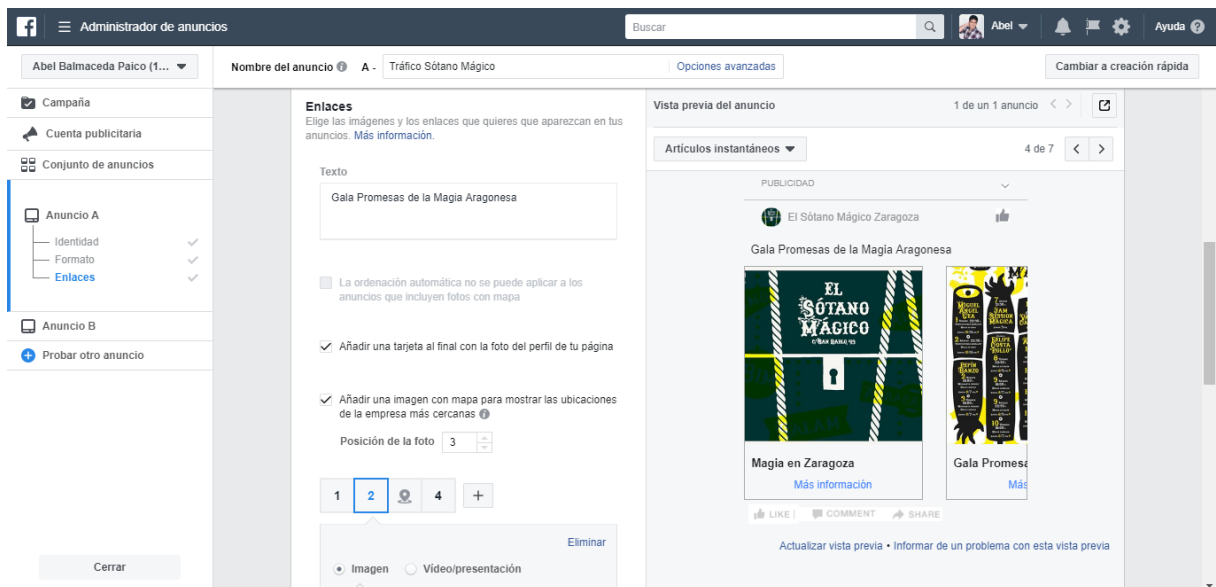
Administrador de anuncios

Buscar

Abel

Ayuda

Abel Balmaceda Paico (1...

Nombre del anuncio A - Tráfico Sótano Mágico

Opciones avanzadas

Cambiar a creación rápida

Campaña

Cuenta publicitaria

Conjunto de anuncios

Anuncio A

Identidad

Formato

Enlaces

Anuncio B

Probar otro anuncio

Cerrar

Enlaces

Elige las imágenes y los enlaces que quieres que aparezcan en tus anuncios. Más información.

Texto

Gala Promesas de la Magia Aragonesa

La ordenación automática no se puede aplicar a los anuncios que incluyen fotos con mapa

Añadir una tarjeta al final con la foto del perfil de tu página

Añadir una imagen con mapa para mostrar las ubicaciones de la empresa más cercanas

Posición de la foto 3

1 2 4 +

Eliminar

Imagen Vídeo/presentación

Vista previa del anuncio

1 de un 1 anuncio

Artículos instantáneos

4 de 7

PUBLICIDAD

El Sótano Mágico Zaragoza

Gala Promesas de la Magia Aragonesa

EL SÓTANO MÁGICO

Magia en Zaragoza

Más información

Gala Promesa

Más

LIKE COMMENT SHARE

Actualizar vista previa • Informar de un problema con esta vista previa